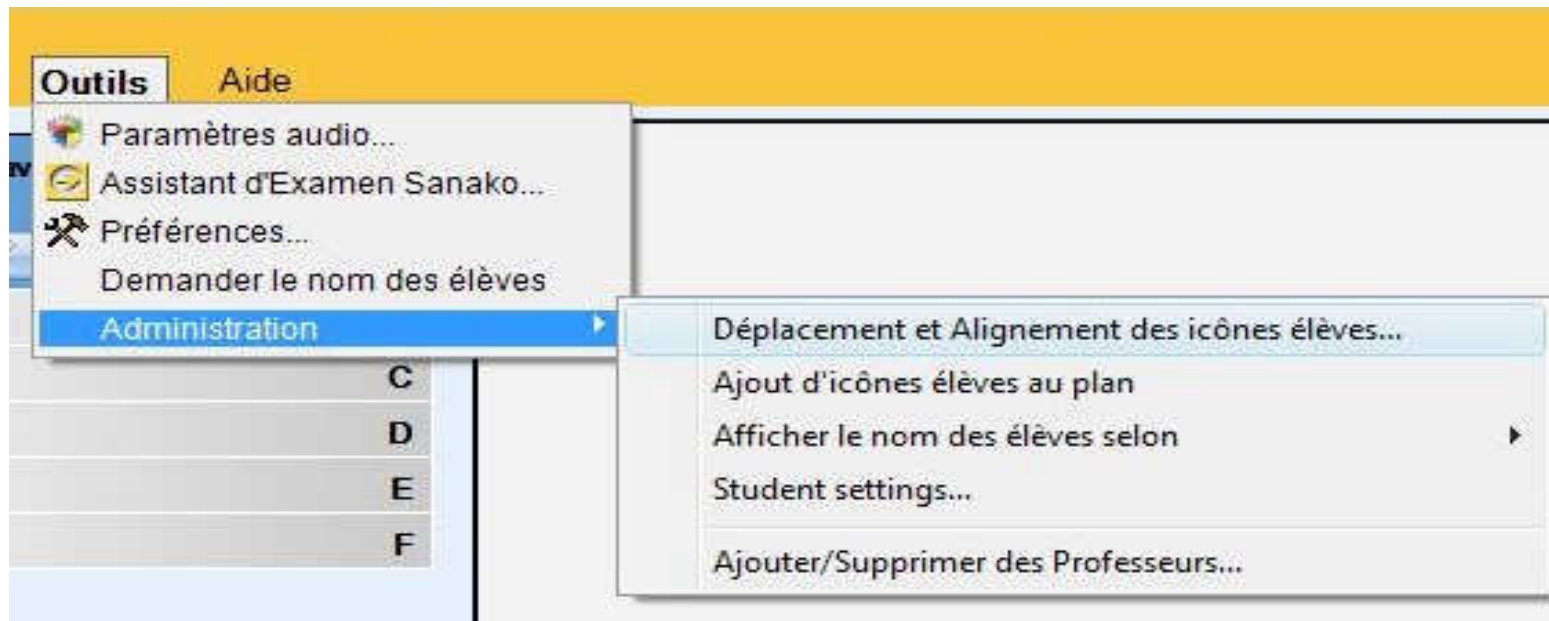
Outils Aide

Paramètres audio...
Assistant d'Examen Sanako...
Préférences...
Demander le nom des élèves
Administration

Déplacement et Alignement des icônes élèves...
Ajout d'icônes élèves au plan
Afficher le nom des élèves selon
Student settings...
Ajouter/Supprimer des Professeurs...

C
D
E
F